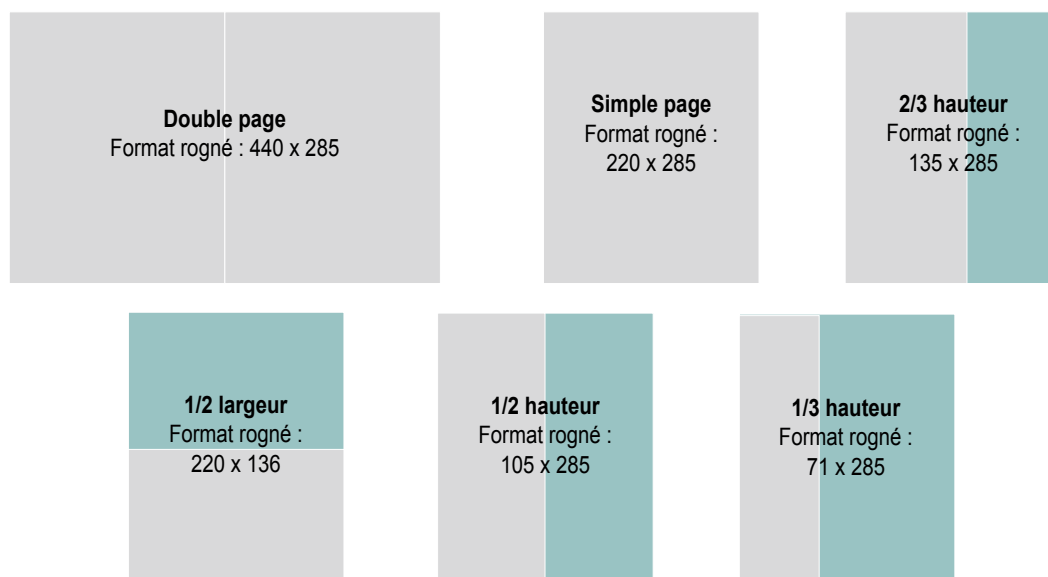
**Double page**
Format rogné : 440 x 285

**Simple page**
Format rogné :
220 x 285

**2/3 hauteur**
Format rogné :
135 x 285

**1/2 largeur**
Format rogné :
220 x 136

**1/2 hauteur**
Format rogné :
105 x 285

**1/3 hauteur**
Format rogné :
71 x 285